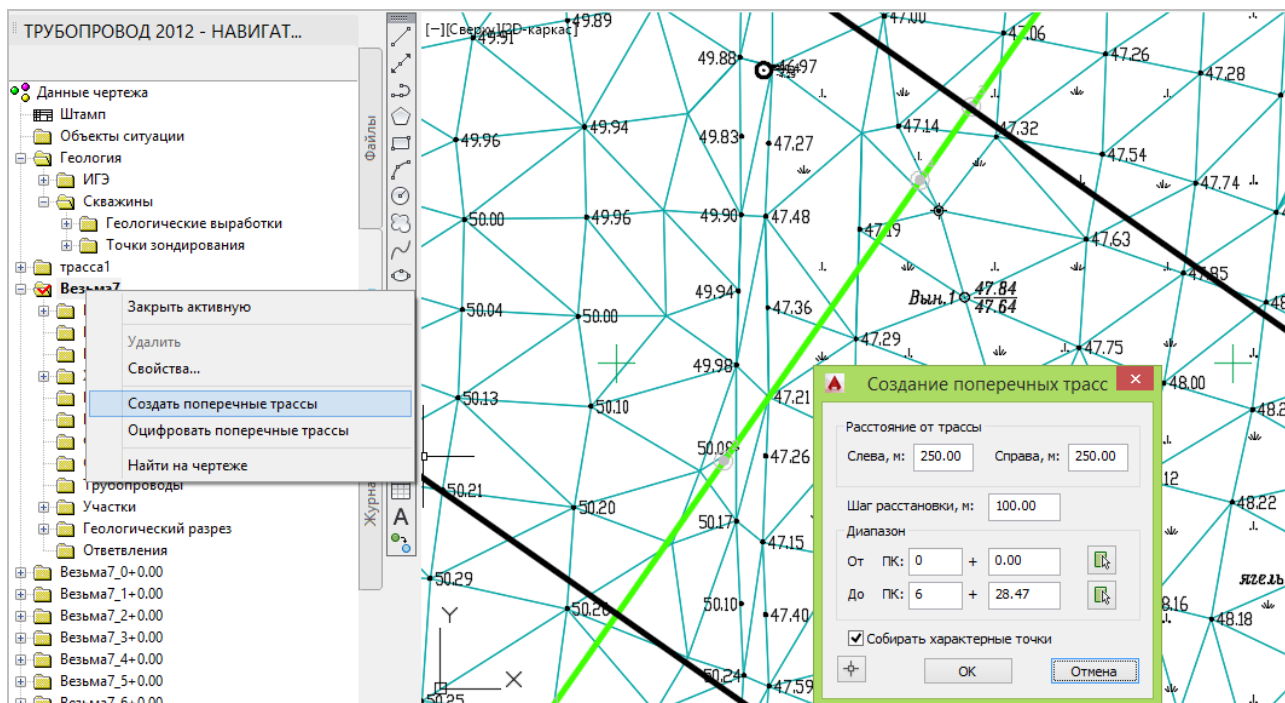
ТРУБОПРОВОД 2012 - НАВИГАТ...

Данные чертежа
Штамп
Объекты ситуации
Геология
ИГЭ
Скважины
Геологические выработки
Точки зондирования
трасса1
Весьма7
Закрыть активную
Удалить
Свойства...
Создать поперечные трассы
Оцифровать поперечные трассы
Найти на чертеже
Трубопроводы
Участки
Геологический разрез
Ответвления
Весьма7_0+0.00
Весьма7_1+0.00
Весьма7_2+0.00
Весьма7_3+0.00
Весьма7_4+0.00
Весьма7_5+0.00

Файлы
Журна

[−][Сверху][2D-каркас]
49.89 49.91 47.00 47.06 49.88 46.97 47.26 47.28 49.96 49.94 49.83 47.27 47.14 47.32 47.54 47.74 50.00 49.96 49.90 47.48 47.19 47.63 49.94 47.85 Вын.1 47.84 47.64 50.04 50.00 47.36 47.29 47.75 49.98 48.00 50.13 50.10 47.21 48.2 50.08 47.26 50.21 50.20 50.17 47.15 48.22 50.29 50.20 50.10 47.40 8.16 48.18 50.24 47.59 50.25 ягель
Y X

Создание поперечных трасс
Расстояние от трассы
Слева, м: 250.00
Справа, м: 250.00
Шаг расстановки, м: 100.00
Диапазон
От ПК: 0 + 0.00
До ПК: 6 + 28.47
Собирать характерные точки
OK
Отмена